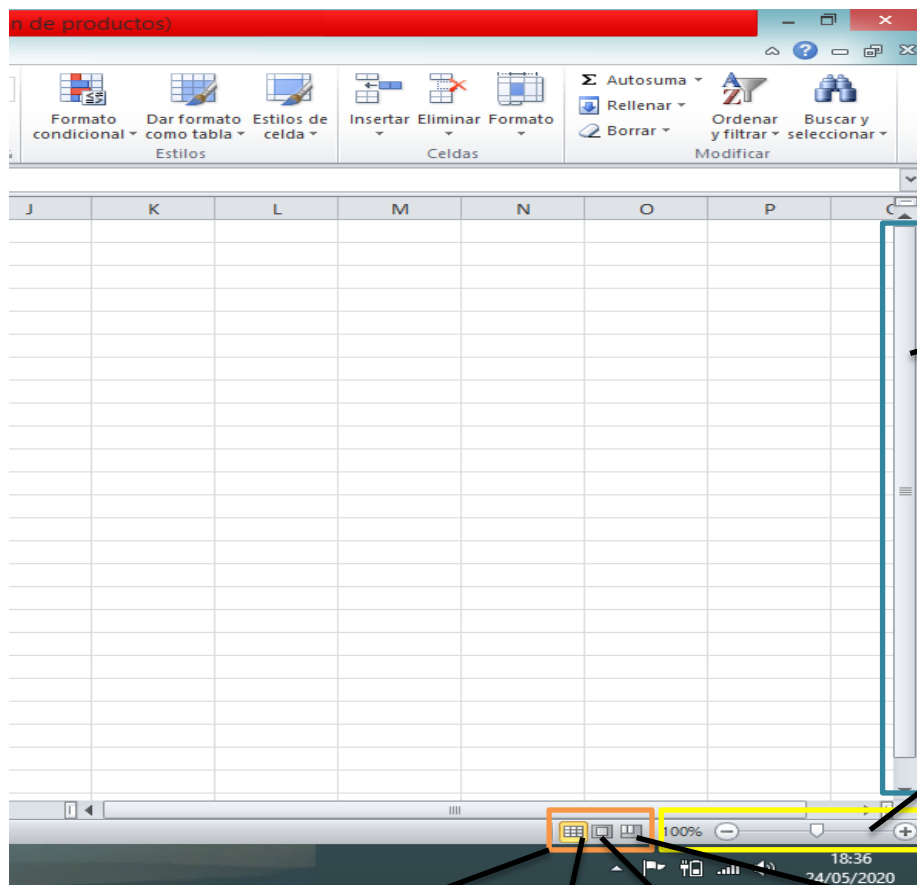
n de productos)

Formato condicional
Dar formato como tabla
Estilos de celda
Estilos
Insertar
Eliminar
Formato
Celdas
Σ Autosuma
Rellenar
Borrar
Ordenar y filtrar
Buscar y seleccionar
Modificar

| J | K | L | M | N | O | P | Q |
|---|---|---|---|---|---|---|---|

100%
18:36
24/05/2020